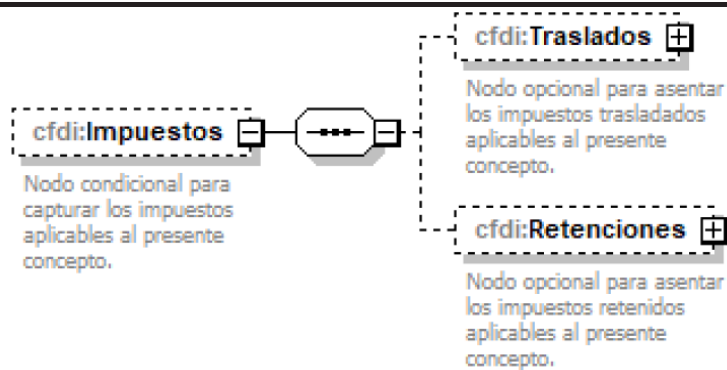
cfdi:Impuestos

Nodo condicional para capturar los impuestos aplicables al presente concepto.

cfdi:Traslados

Nodo opcional para asentar los impuestos trasladados aplicables al presente concepto.

cfdi:Retenciones

Nodo opcional para asentar los impuestos retenidos aplicables al presente concepto.